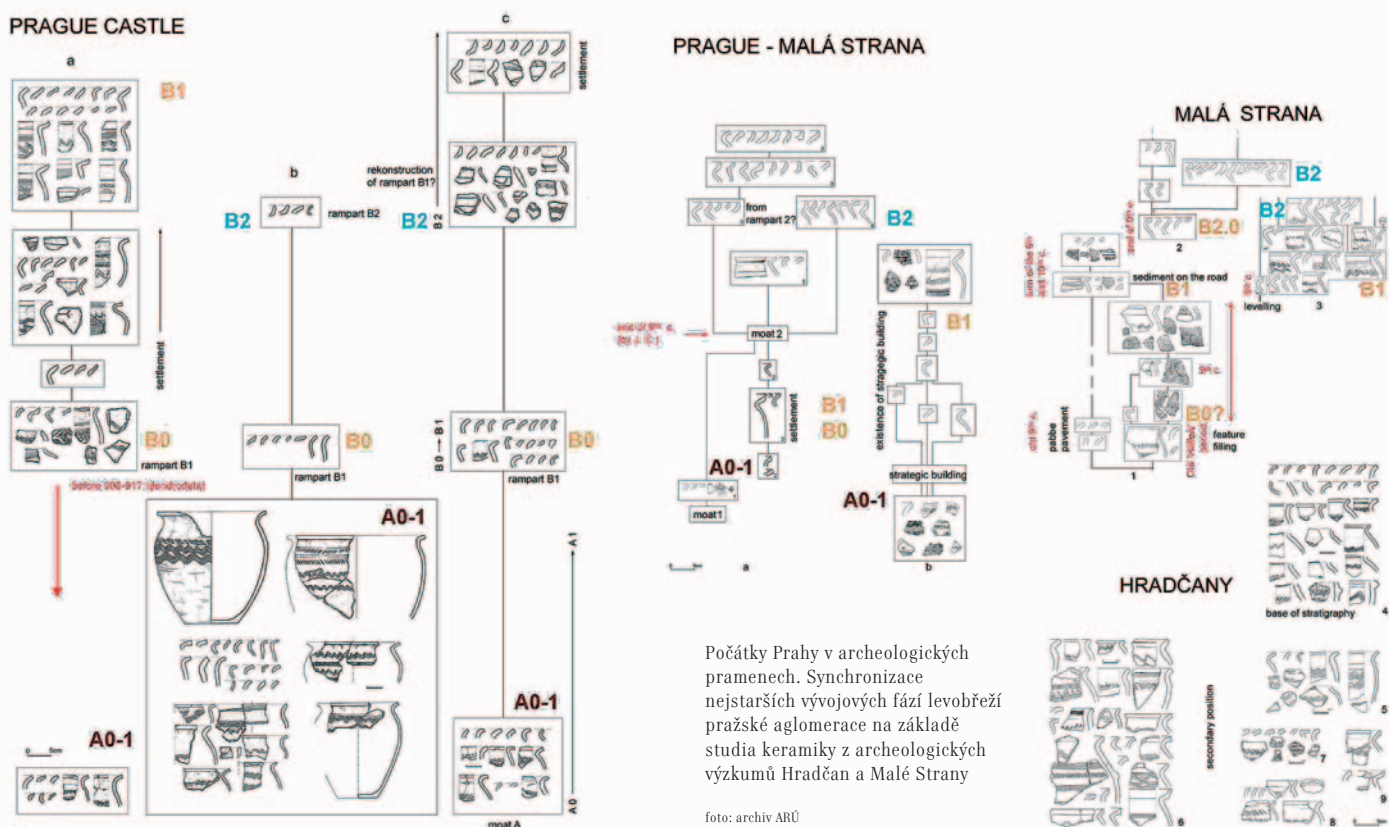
PRAGUE CASTLE

a

B1

settlement

B0

rampart B1

before 900-917 (dendrodata)

A0-1

b

B2

rampart B2

B0

rampart B1

A0-1

c

settlement

rekonstruction of rampart B1?

B2

B 2

B0 → B1

B0

rampart B1

A1

A0-1

A0

moat A

PRAGUE - MALÁ STRANA

from rampart 2?

B2

end of 9th c. (by $^{14}C$)

moat 2

settlement

B1

B0

A0-1

moat1

a

existence of strategic building

B1

strategic building

A0-1

b

MALÁ STRANA

B2

end of 9th c.

B2.0

2

B2

turn of the 9th and 10th c.

sediment on the road

B1

9th c.

levelling

3

B1

9th c.

old 9th c.

pebble pavement

B0?

feature filling

Old 'Vollfeld' period

1

base of stratigraphy

4

HRADČANY

secondary position

5

6

7

8

9

Počátky Prahy v archeologických pramenech. Synchronizace nejstarších vývojových fází levobřeží pražské aglomerace na základě studia keramiky z archeologických výzkumů Hradčan a Malé Strany

foto: archiv ARÚ